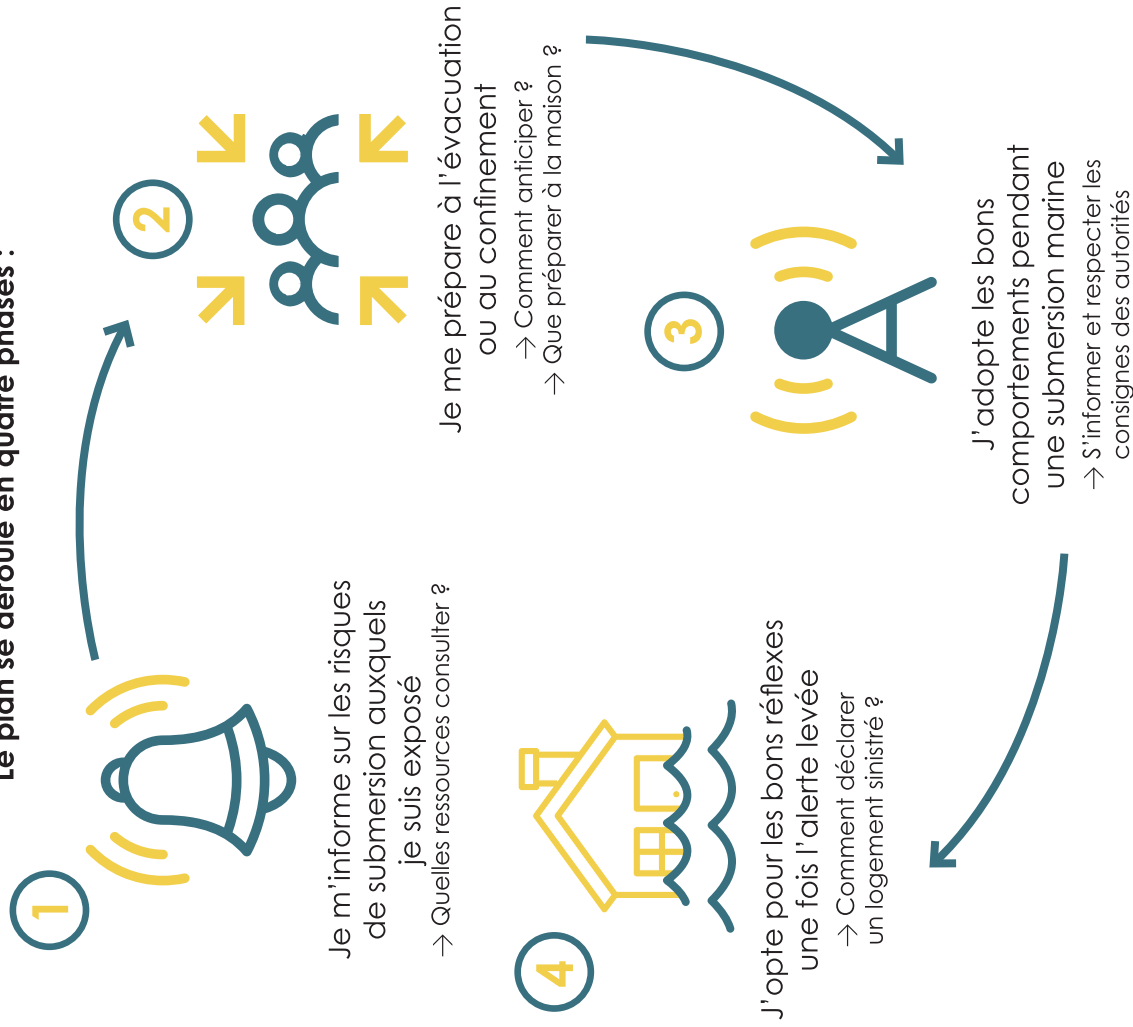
Le plan se déroule en quatre phases :

1

Je m'informe sur les risques de submersion auxquels je suis exposé
→ Quelles ressources consulter ?

2

Je me prépare à l'évacuation ou au confinement
→ Comment anticiper ?
→ Que préparer à la maison ?

3

J'adopte les bons comportements pendant une submersion marine
→ S'informer et respecter les consignes des autorités

4

J'opte pour les bons réflexes une fois l'alerte levée
→ Comment déclarer un logement sinistré ?